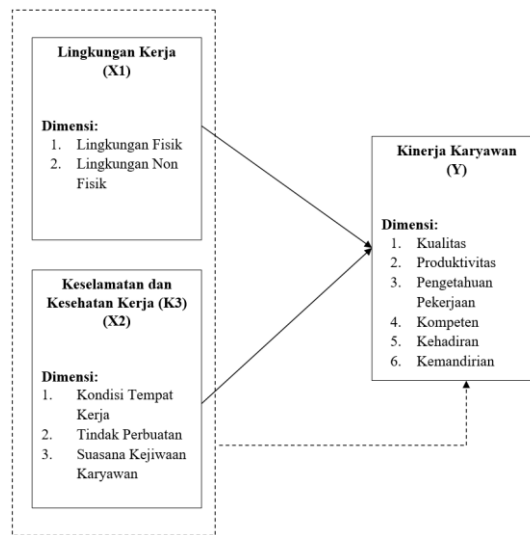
Lingkungan Kerja
(X1)

Dimensi:
1. Lingkungan Fisik
2. Lingkungan Non Fisik

Keselamatan dan Kesehatan Kerja (K3)
(X2)

Dimensi:
1. Kondisi Tempat Kerja
2. Tindak Perbuatan
3. Suasana Kejiwaan Karyawan

Kinerja Karyawan
(Y)

Dimensi:
1. Kualitas
2. Produktivitas
3. Pengetahuan Pekerjaan
4. Kompeten
5. Kehadiran
6. Kemandirian